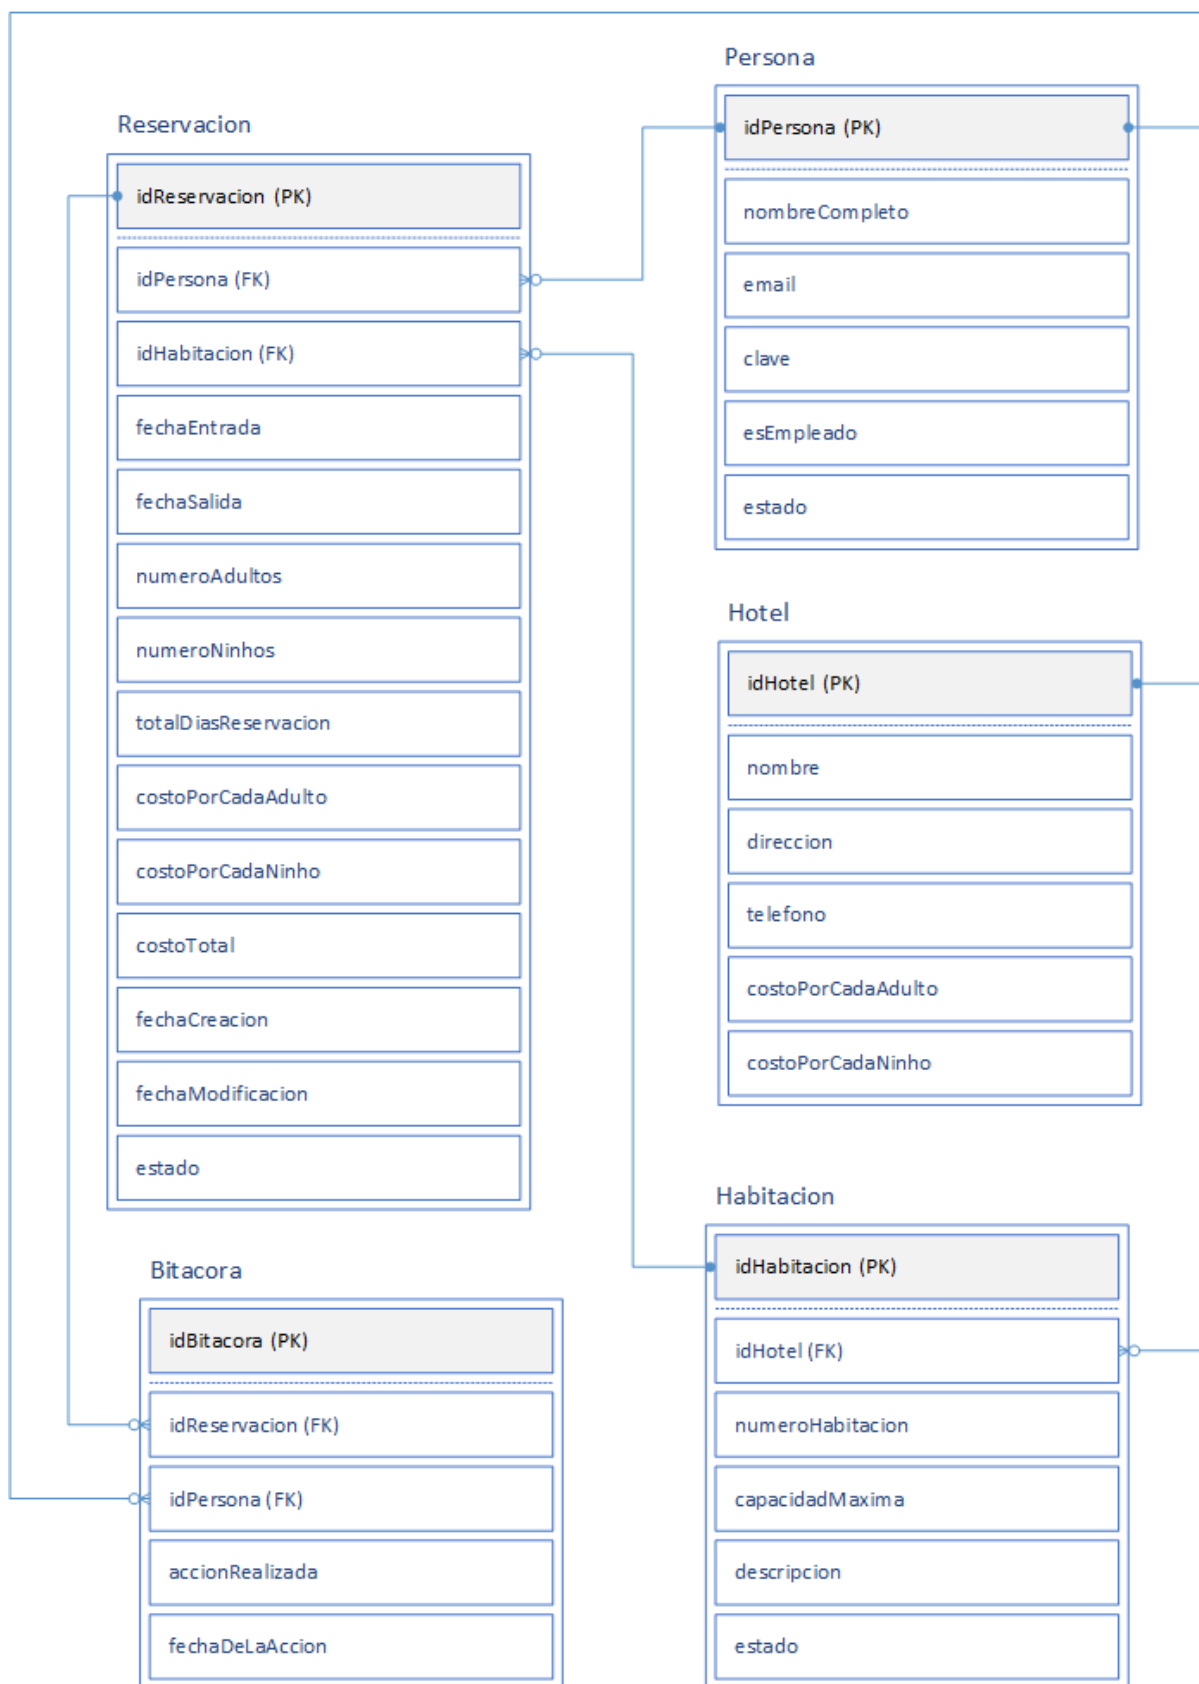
Persona

idPersona (PK)

nombreCompleto

email

clave

esEmpleado

estado

Reservacion

idReservacion (PK)

idPersona (FK)

idHabitacion (FK)

fechaEntrada

fechaSalida

numeroAdultos

numeroNinhos

totalDiasReservacion

costoPorCadaAdulto

costoPorCadaNinho

costoTotal

fechaCreacion

fechaModificacion

estado

Hotel

idHotel (PK)

nombre

direccion

telefono

costoPorCadaAdulto

costoPorCadaNinho

Habitacion

idHabitacion (PK)

idHotel (FK)

numeroHabitacion

capacidadMaxima

descripcion

estado

Bitacora

idBitacora (PK)

idReservacion (FK)

idPersona (FK)

accionRealizada

fechaDeLaAccion